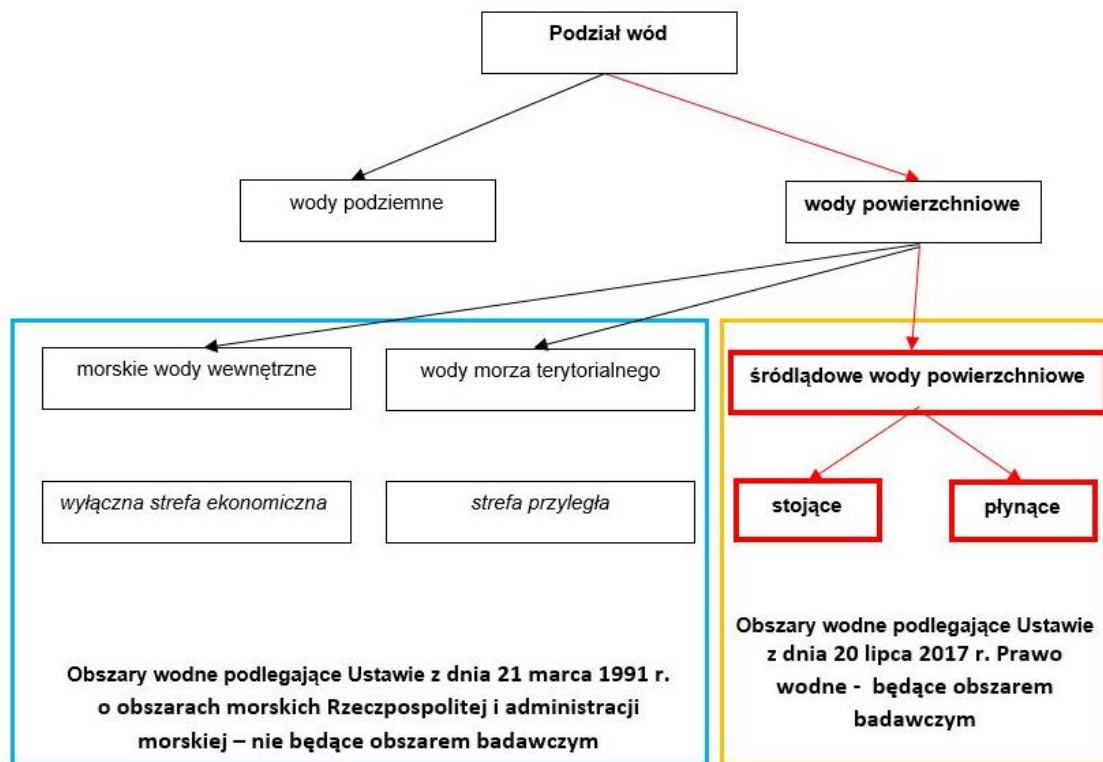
Podział wód

wody podziemne

wody powierzchniowe

morskie wody wewnętrzne

wody morza terytorialnego

wyłączna strefa ekonomiczna

strefa przyległa

Obszary wodne podlegające Ustawie z dnia 21 marca 1991 r. o obszarach morskich Rzeczpospolitej i administracji morskiej – nie będące obszarem badawczym

śródlądowe wody powierzchniowe

stojące

płynące

Obszary wodne podlegające Ustawie z dnia 20 lipca 2017 r. Prawo wodne - będące obszarem badawczym